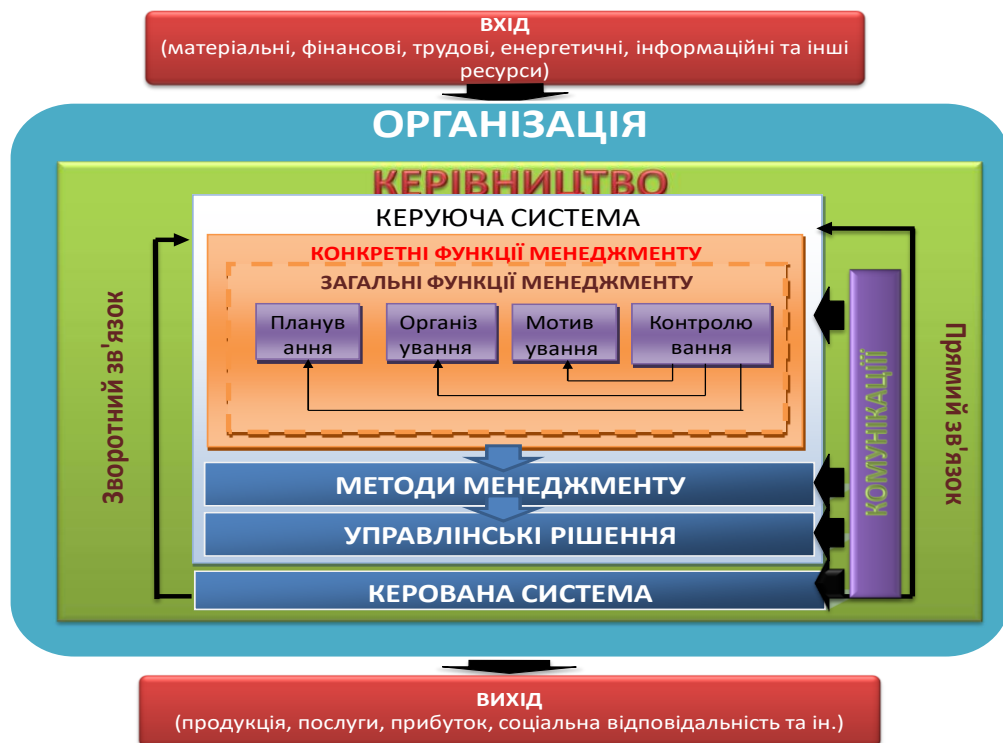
ВХІД
(матеріальні, фінансові, трудові, енергетичні, інформаційні та інші ресурси)

ОРГАНІЗАЦІЯ

КЕРІВНИЦТВО

КЕРУЮЧА СИСТЕМА

КОНКРЕТНІ ФУНКЦІЇ МЕНЕДЖМЕНТУ

ЗАГАЛЬНІ ФУНКЦІЇ МЕНЕДЖМЕНТУ

Планування

Організування

Мотивування

Контролювання

Зворотний зв'язок

Прямий зв'язок

КОМУНІКАЦІЇ

МЕТОДИ МЕНЕДЖМЕНТУ

УПРАВЛІНСЬКІ РІШЕННЯ

КЕРОВАНА СИСТЕМА

ВИХІД
(продукція, послуги, прибуток, соціальна відповідальність та ін.)